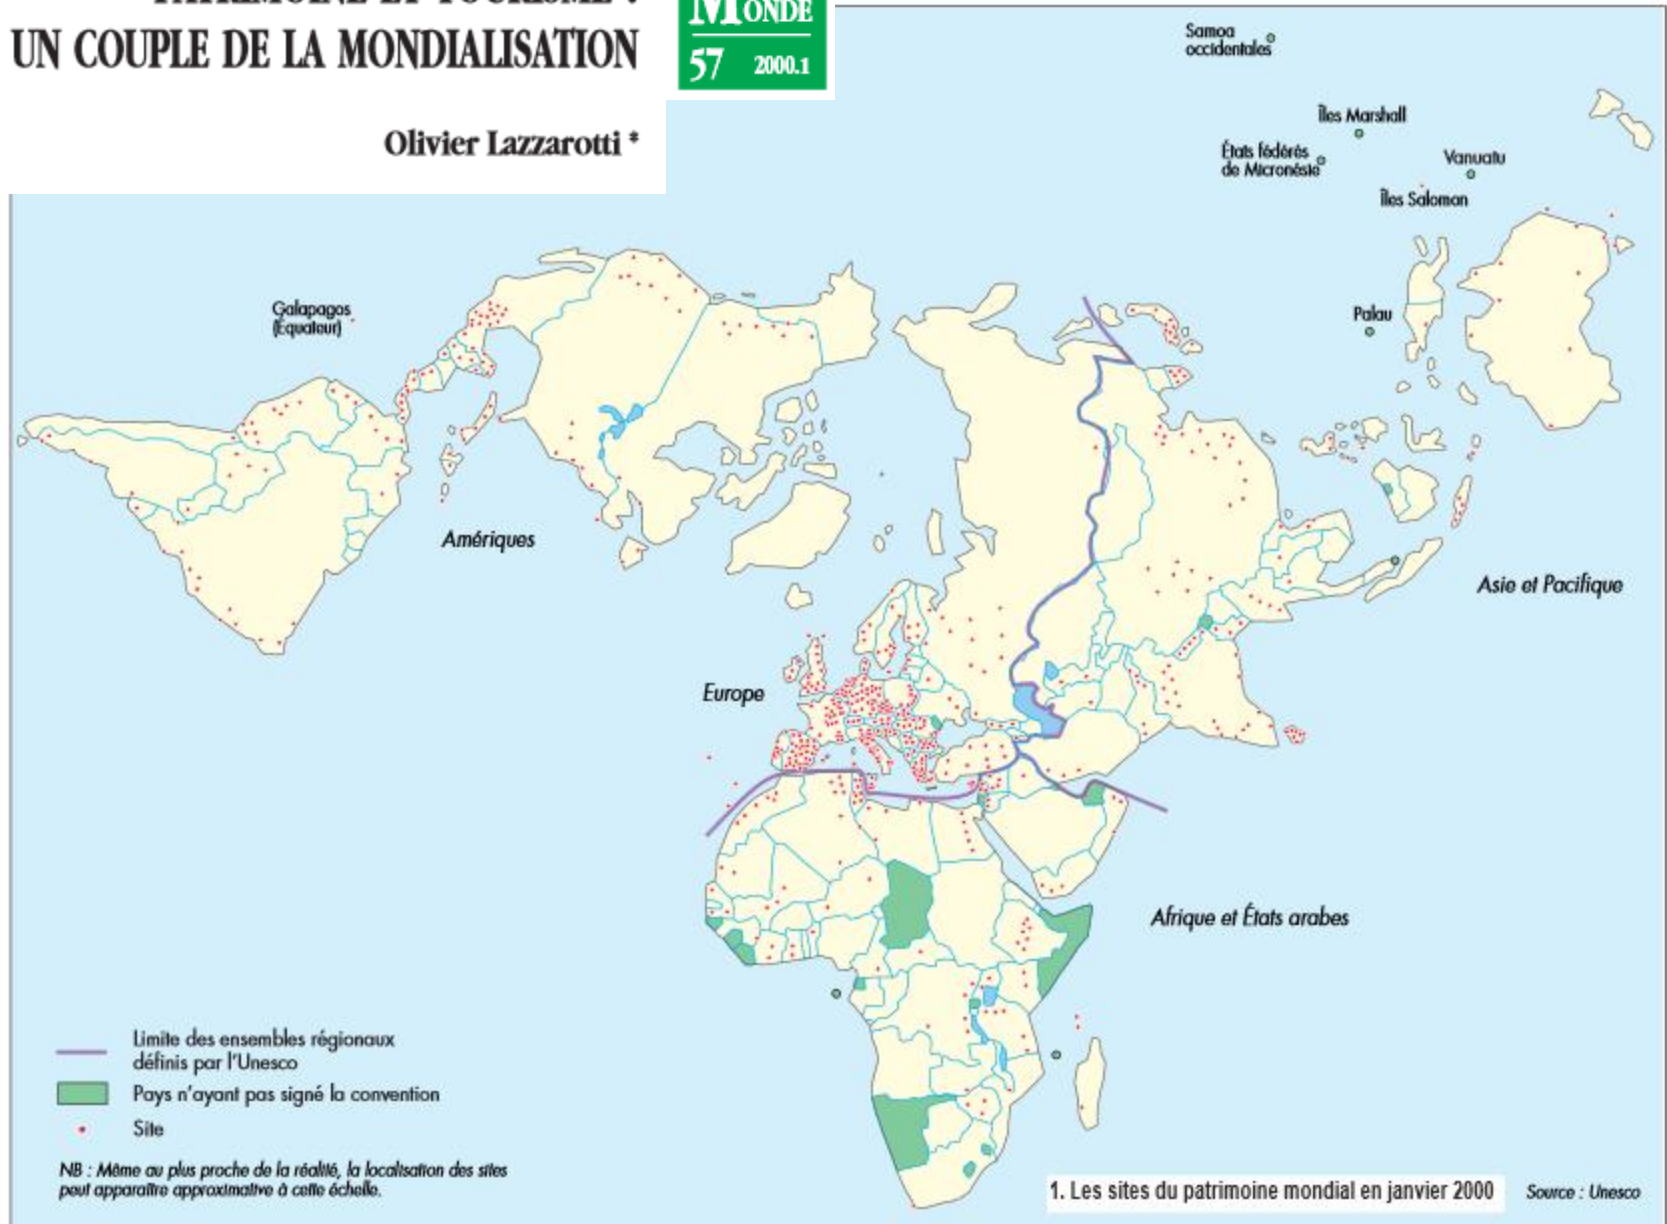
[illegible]
UN COUPLE DE LA MONDIALISATION

MONDE
57 2000.1

Olivier Lazzarotti *

Samoa occidentales

Îles Marshall

États fédérés de Micronésie

Vanuatu

Îles Salomon

Galapagos (Équateur)

Palau

Amériques

Asie et Pacifique

Europe

Afrique et États arabes

Limite des ensembles régionaux définis par l'Unesco

Pays n'ayant pas signé la convention

Site

NB : Même au plus proche de la réalité, la localisation des sites peut apparaître approximative à cette échelle.

1. Les sites du patrimoine mondial en janvier 2000

Source : Unesco